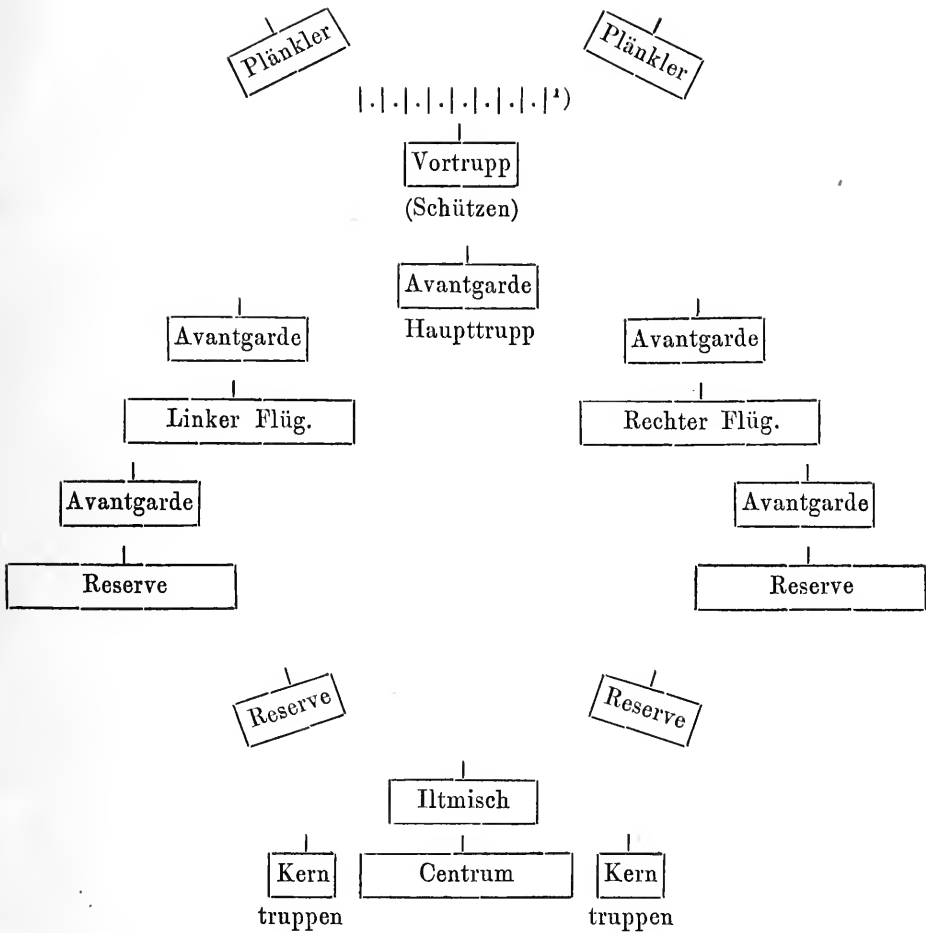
Plänkler

Plänkler

|.|.|.|.|.|.|.|.|.|$^1$)

Vortrupp
(Schützen)

Avantgarde
Haupttrupp

Avantgarde

Avantgarde

Linker Flüg.

Rechter Flüg.

Avantgarde

Avantgarde

Reserve

Reserve

Reserve

Reserve

Iltmisch

Kern
truppen

Centrum

Kern
truppen